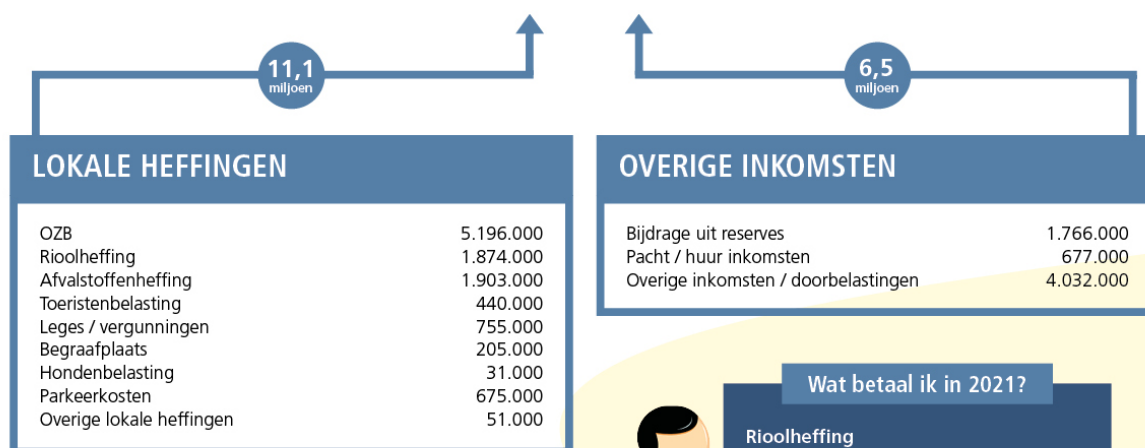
11,1
miljoen

LOKALE HEFFINGEN

| | |
|---|---|
| OZB | 5.196.000 |
| Rioolheffing | 1.874.000 |
| Afvalstoffenheffing | 1.903.000 |
| Toeristenbelasting | 440.000 |
| Leges / vergunningen | 755.000 |
| Begraafplaats | 205.000 |
| Hondenbelasting | 31.000 |
| Parkeerkosten | 675.000 |
| Overige lokale heffingen | 51.000 |

6,5
miljoen

OVERIGE INKOMSTEN

| | |
|---|---|
| Bijdrage uit reserves | 1.766.000 |
| Pacht / huur inkomsten | 677.000 |
| Overige inkomsten / doorbelastingen | 4.032.000 |

Wat betaal ik in 2021?

Rioolheffing